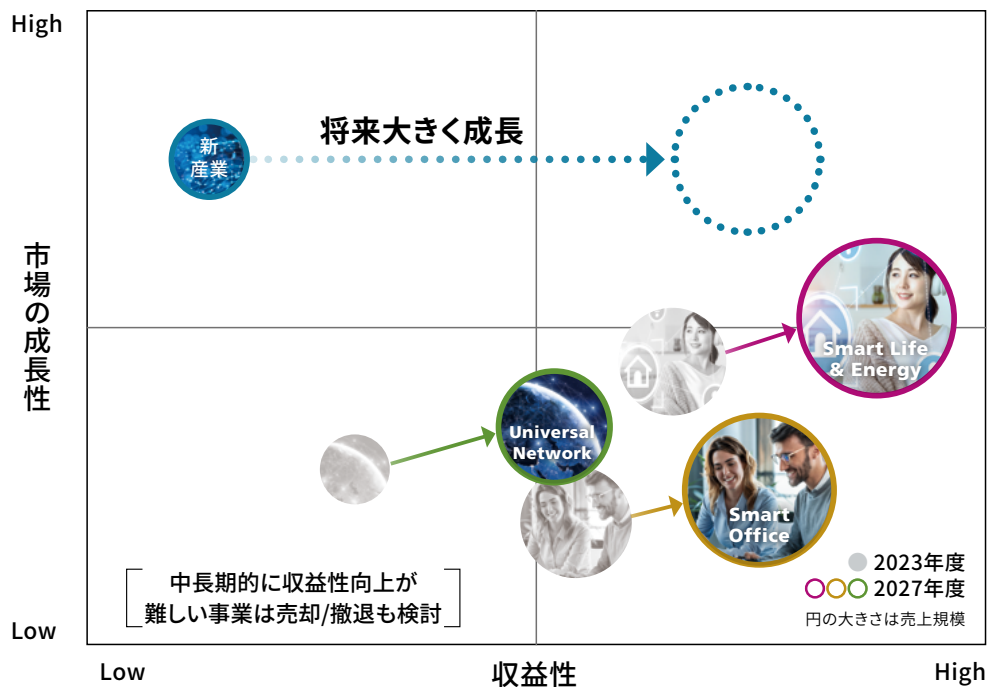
High

市場の成長性

Low

Low

収益性

High

新産業

将来大きく成長

Smart Life & Energy

Universal Network

Smart Office

中長期的に収益性向上が
難しい事業は売却/撤退も検討

2023年度
2027年度
円の大きさは売上規模